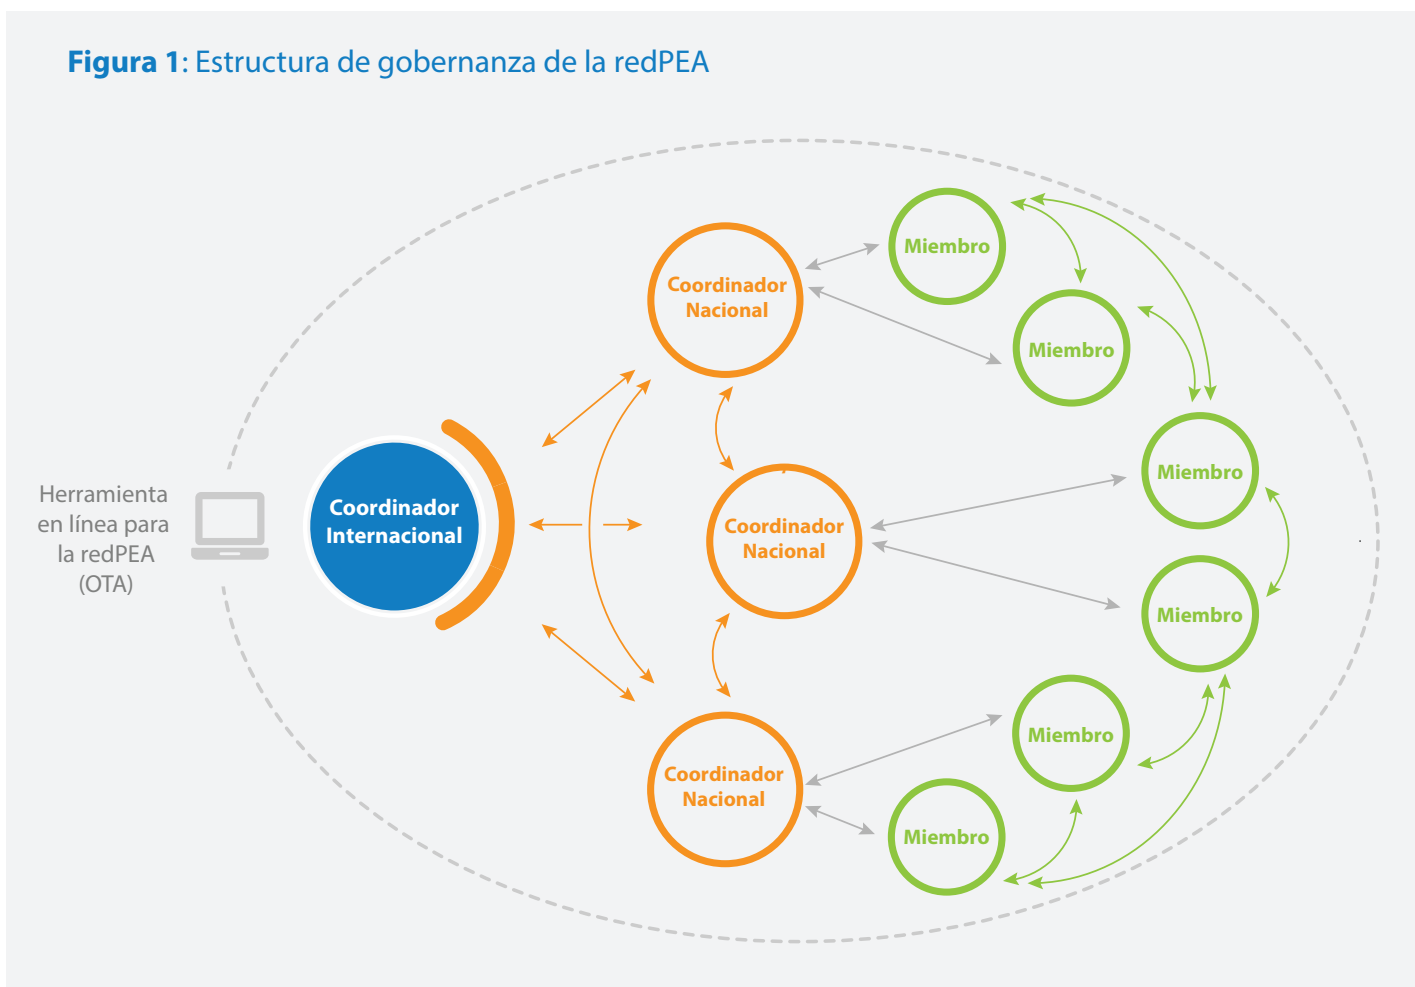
**Figura 1**: Estructura de gobernanza de la redPEA

Herramienta en línea para la redPEA (OTA)

Coordinador Internacional

Coordinador Nacional

Coordinador Nacional

Coordinador Nacional

Miembro

Miembro

Miembro

Miembro

Miembro

Miembro